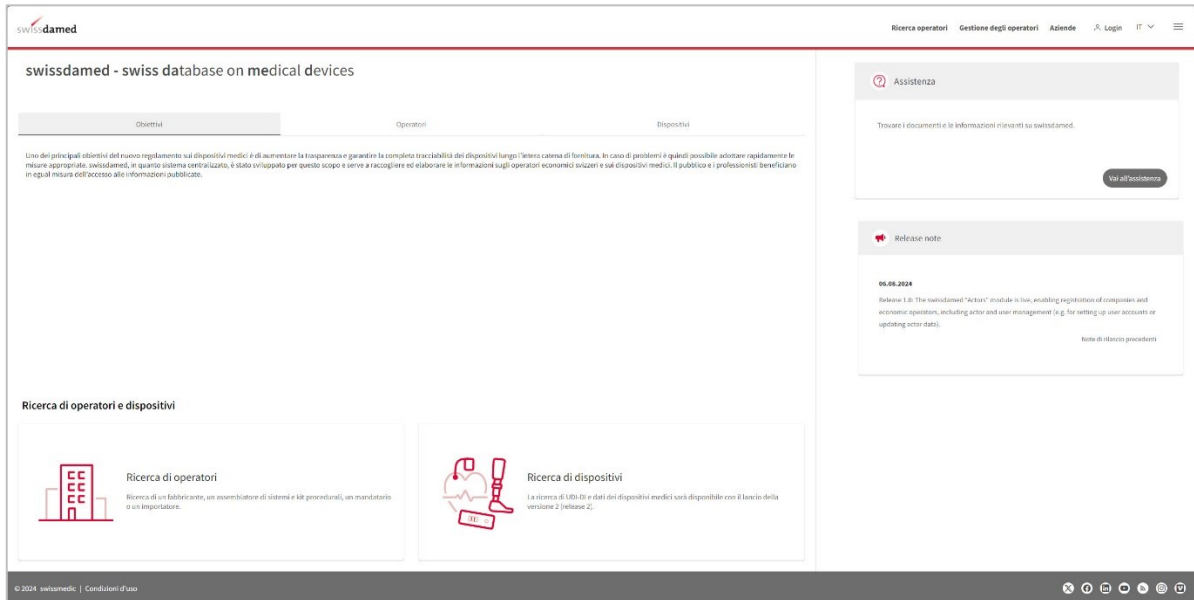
swissdamed

Ricerca operatori Gestione degli operatori Aziende Login IT

swissdamed - swiss database on medical devices

Obiettivi

Operatori

Dispositivi

Uno dei principali obiettivi del nuovo regolamento sui dispositivi medici è di aumentare la trasparenza e garantire la completa tracciabilità dei dispositivi lungo l'intera catena di fornitura. In caso di problemi è quindi possibile adottare rapidamente le misure appropriate. swissdamed, in quanto sistema centralizzato, è stato sviluppato per questo scopo e serve a raccogliere ed elaborare le informazioni sugli operatori economici svizzeri e sui dispositivi medici. Il pubblico e i professionisti beneficiano in egual misura dell'accesso alle informazioni pubblicate.

Assistenza

Trovare i documenti e le informazioni rilevanti su swissdamed.

Vai all'assistenza

Release note

06.08.2024

Release 1.0: The swissdamed "Actors" module is live, enabling registration of companies and economic operators, including actor and user management (e.g. for setting up user accounts or updating actor data).

Note di rilascio precedenti

Ricerca di operatori e dispositivi

Ricerca di operatori

Ricerca di un fabbricante, un assemblatore di sistemi e kit procedurali, un mandatario o un importatore.

Ricerca di dispositivi

La ricerca di UDI-DI e dati dei dispositivi medici sarà disponibile con il lancio della versione 2 (release 2).

© 2024 swissmedic | Condizioni d'uso